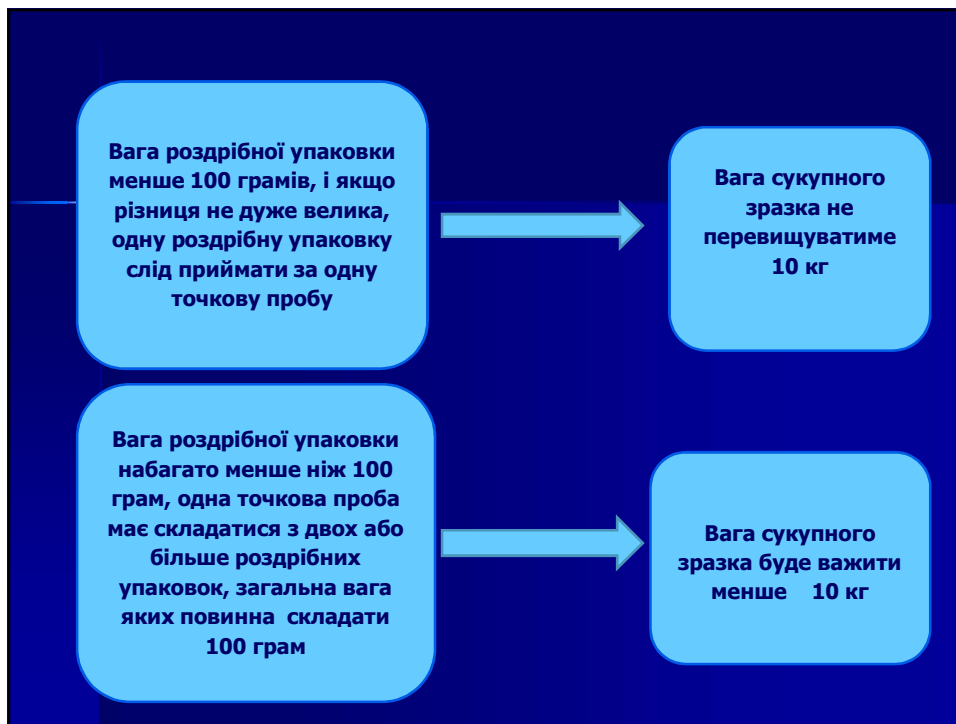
Вага роздрібної упаковки менше 100 грамів, і якщо різниця не дуже велика, одну роздрібну упаковку слід приймати за одну точкову пробу

Вага сукупного зразка не перевищуватиме 10 кг

Вага роздрібної упаковки набагато менше ніж 100 грам, одна точкова проба має складатися з двох або більше роздрібних упаковок, загальна вага яких повинна складати 100 грам

Вага сукупного зразка буде важити менше 10 кг